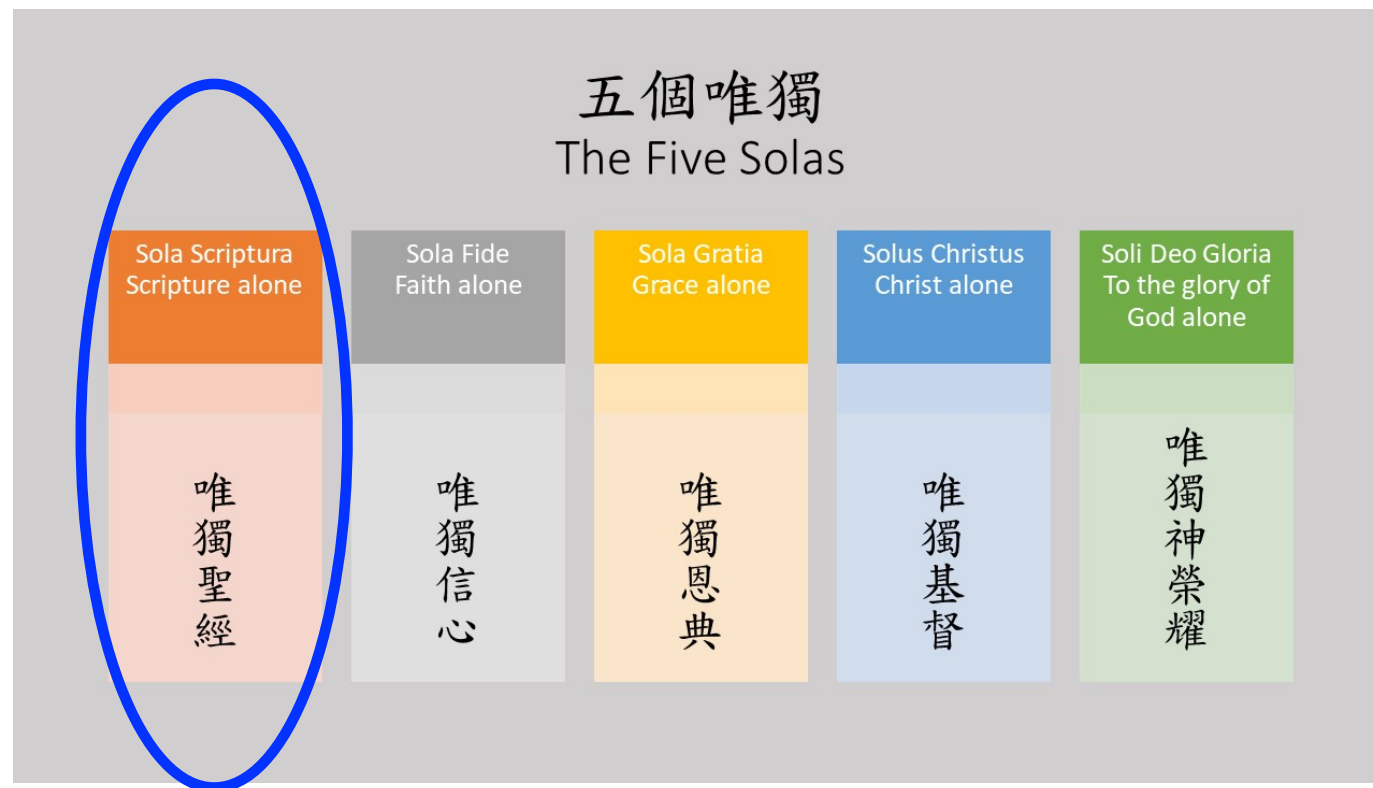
五個唯獨
The Five Solas

Sola Scriptura
Scripture alone

唯獨聖經

Sola Fide
Faith alone

唯獨信心

Sola Gratia
Grace alone

唯獨恩典

Solus Christus
Christ alone

唯獨基督

Soli Deo Gloria
To the glory of God alone

唯獨神榮耀